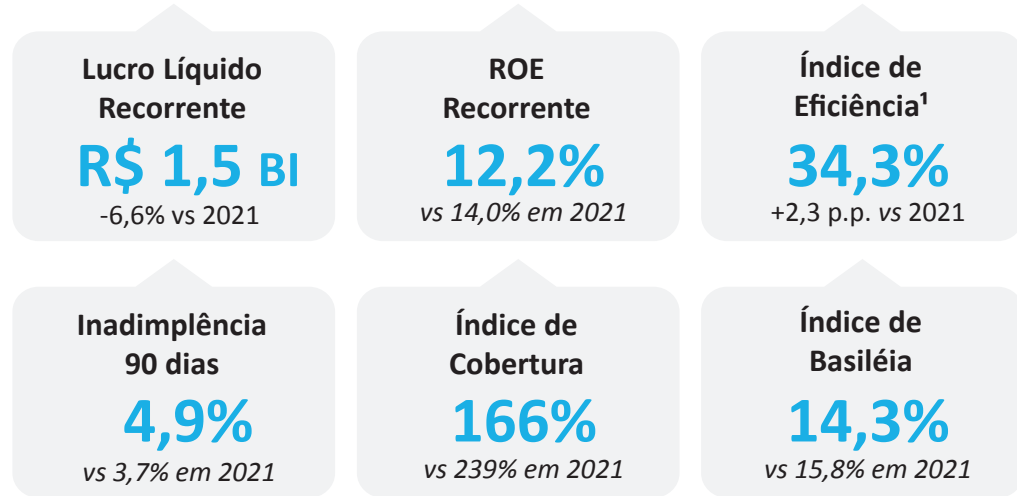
Lucro Líquido Recorrente
R$ 1,5 BI
-6,6% vs 2021

ROE Recorrente
12,2%
vs 14,0% em 2021

Índice de Eficiência¹
34,3%
+2,3 p.p. vs 2021

Inadimplência 90 dias
4,9%
vs 3,7% em 2021

Índice de Cobertura
166%
vs 239% em 2021

Índice de Basiléia
14,3%
vs 15,8% em 2021